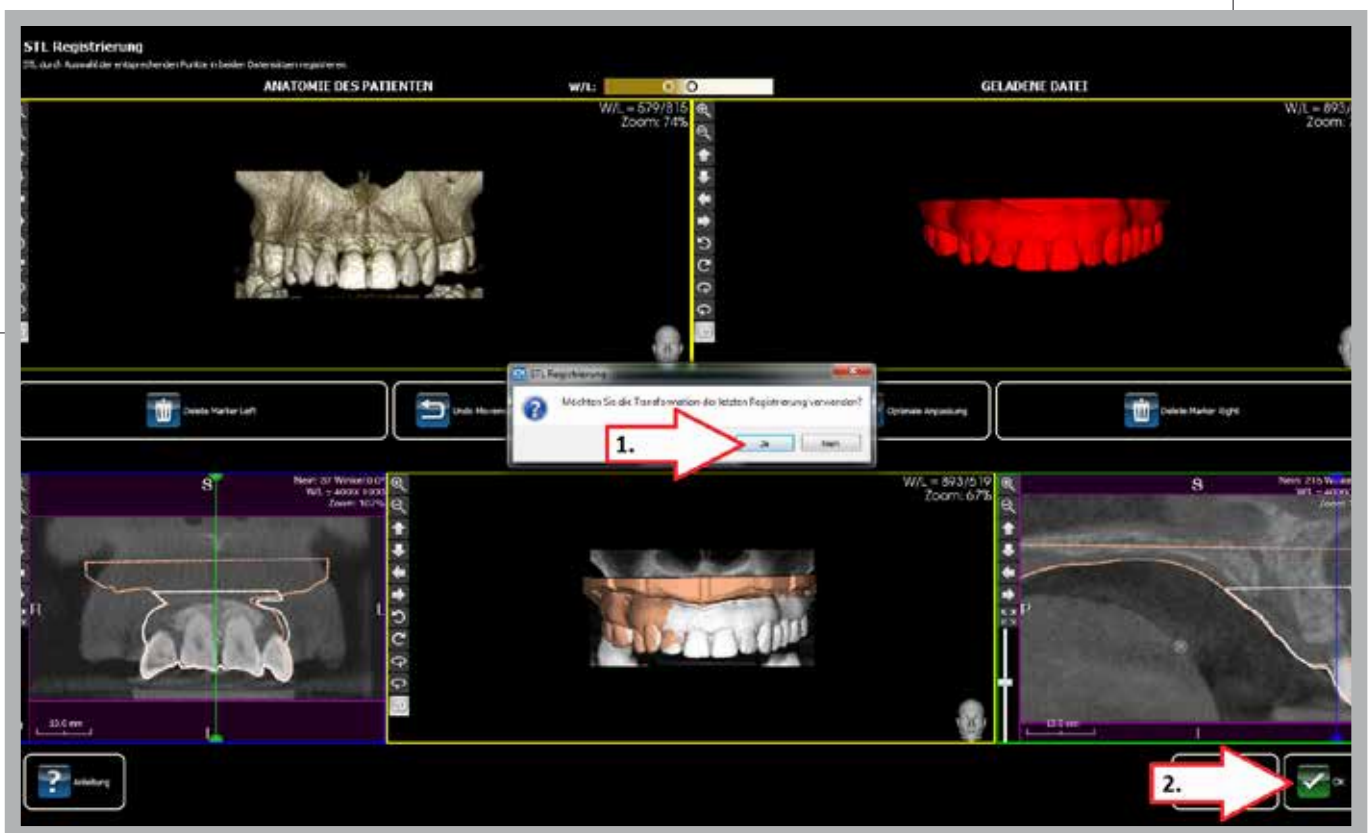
STL Registrierung
STL durch Auswahl der entsprechenden Punkte in beiden Datensätzen registrieren

ANATOMIE DES PATIENTEN

W/L:

GELADENE DATEI

W/L = 579/815
Zoom: 74%

W/L = 893/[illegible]
Zoom: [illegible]

Delete Marker Left

Undo Movement

STL Registrierung

Möchten Sie die Transformation der letzten Registrierung verwenden?

1.

Ja

Nein

Optimale Anpassung

Delete Marker Right

S

Nein: 37 Winkel: 0.0°
W/L = 4000/1000
Zoom: 107%

R

L

W/L = 893/519
Zoom: 67%

S

Nein: 216 Winkel
W/L = 4000
Zoom

P

10.0 mm

10.0 mm

Anleitung

2.

Ok